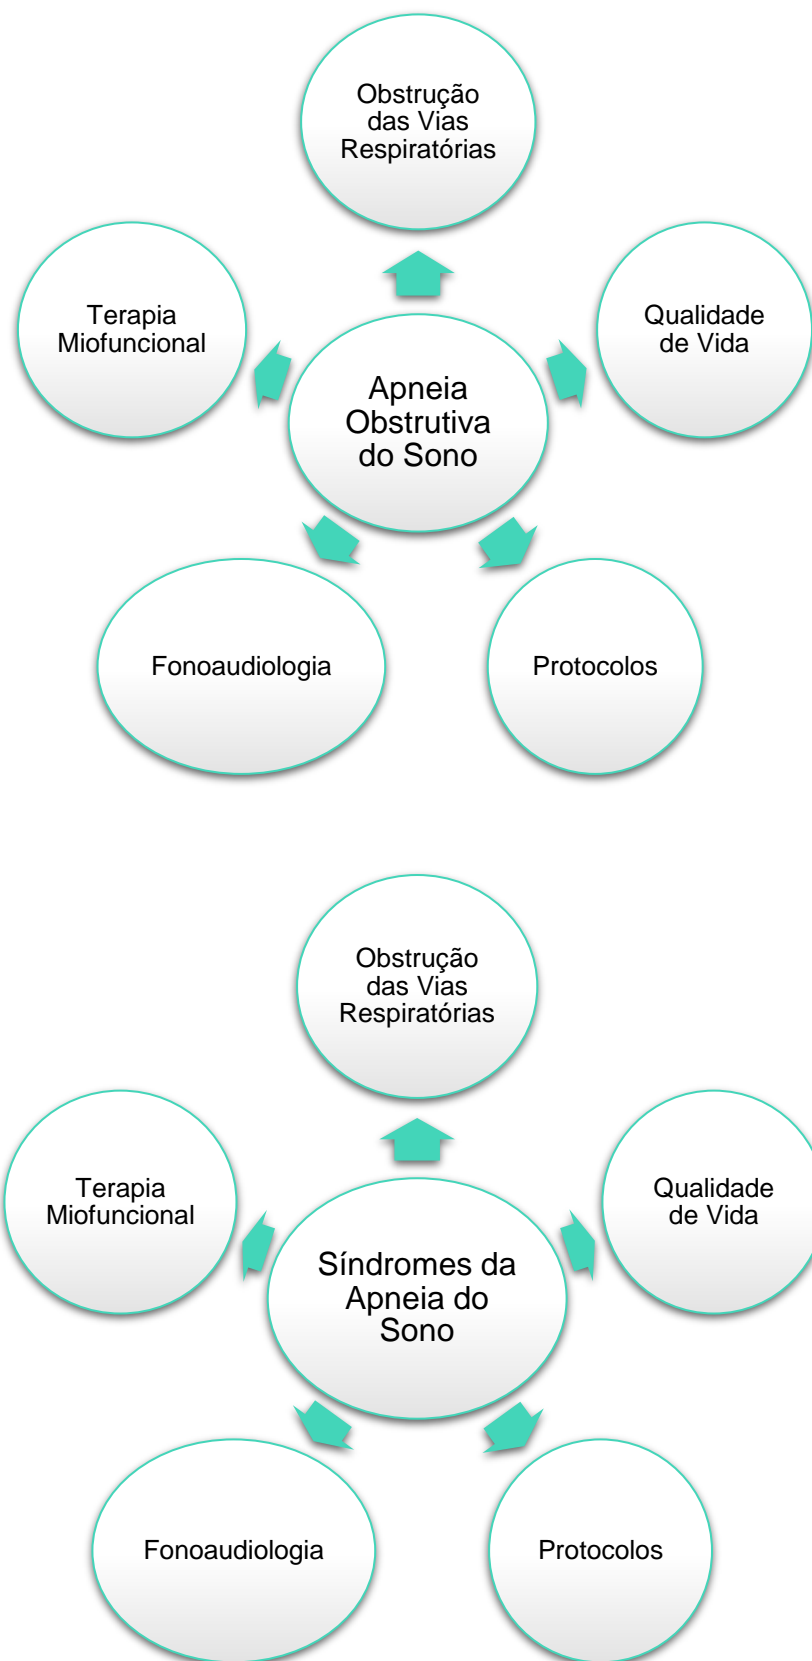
Obstrução das Vias Respiratórias

Terapia Miofuncional

Apneia Obstrutiva do Sono

Qualidade de Vida

Fonoaudiologia

Protocolos

Obstrução das Vias Respiratórias

Terapia Miofuncional

Síndromes da Apneia do Sono

Qualidade de Vida

Fonoaudiologia

Protocolos